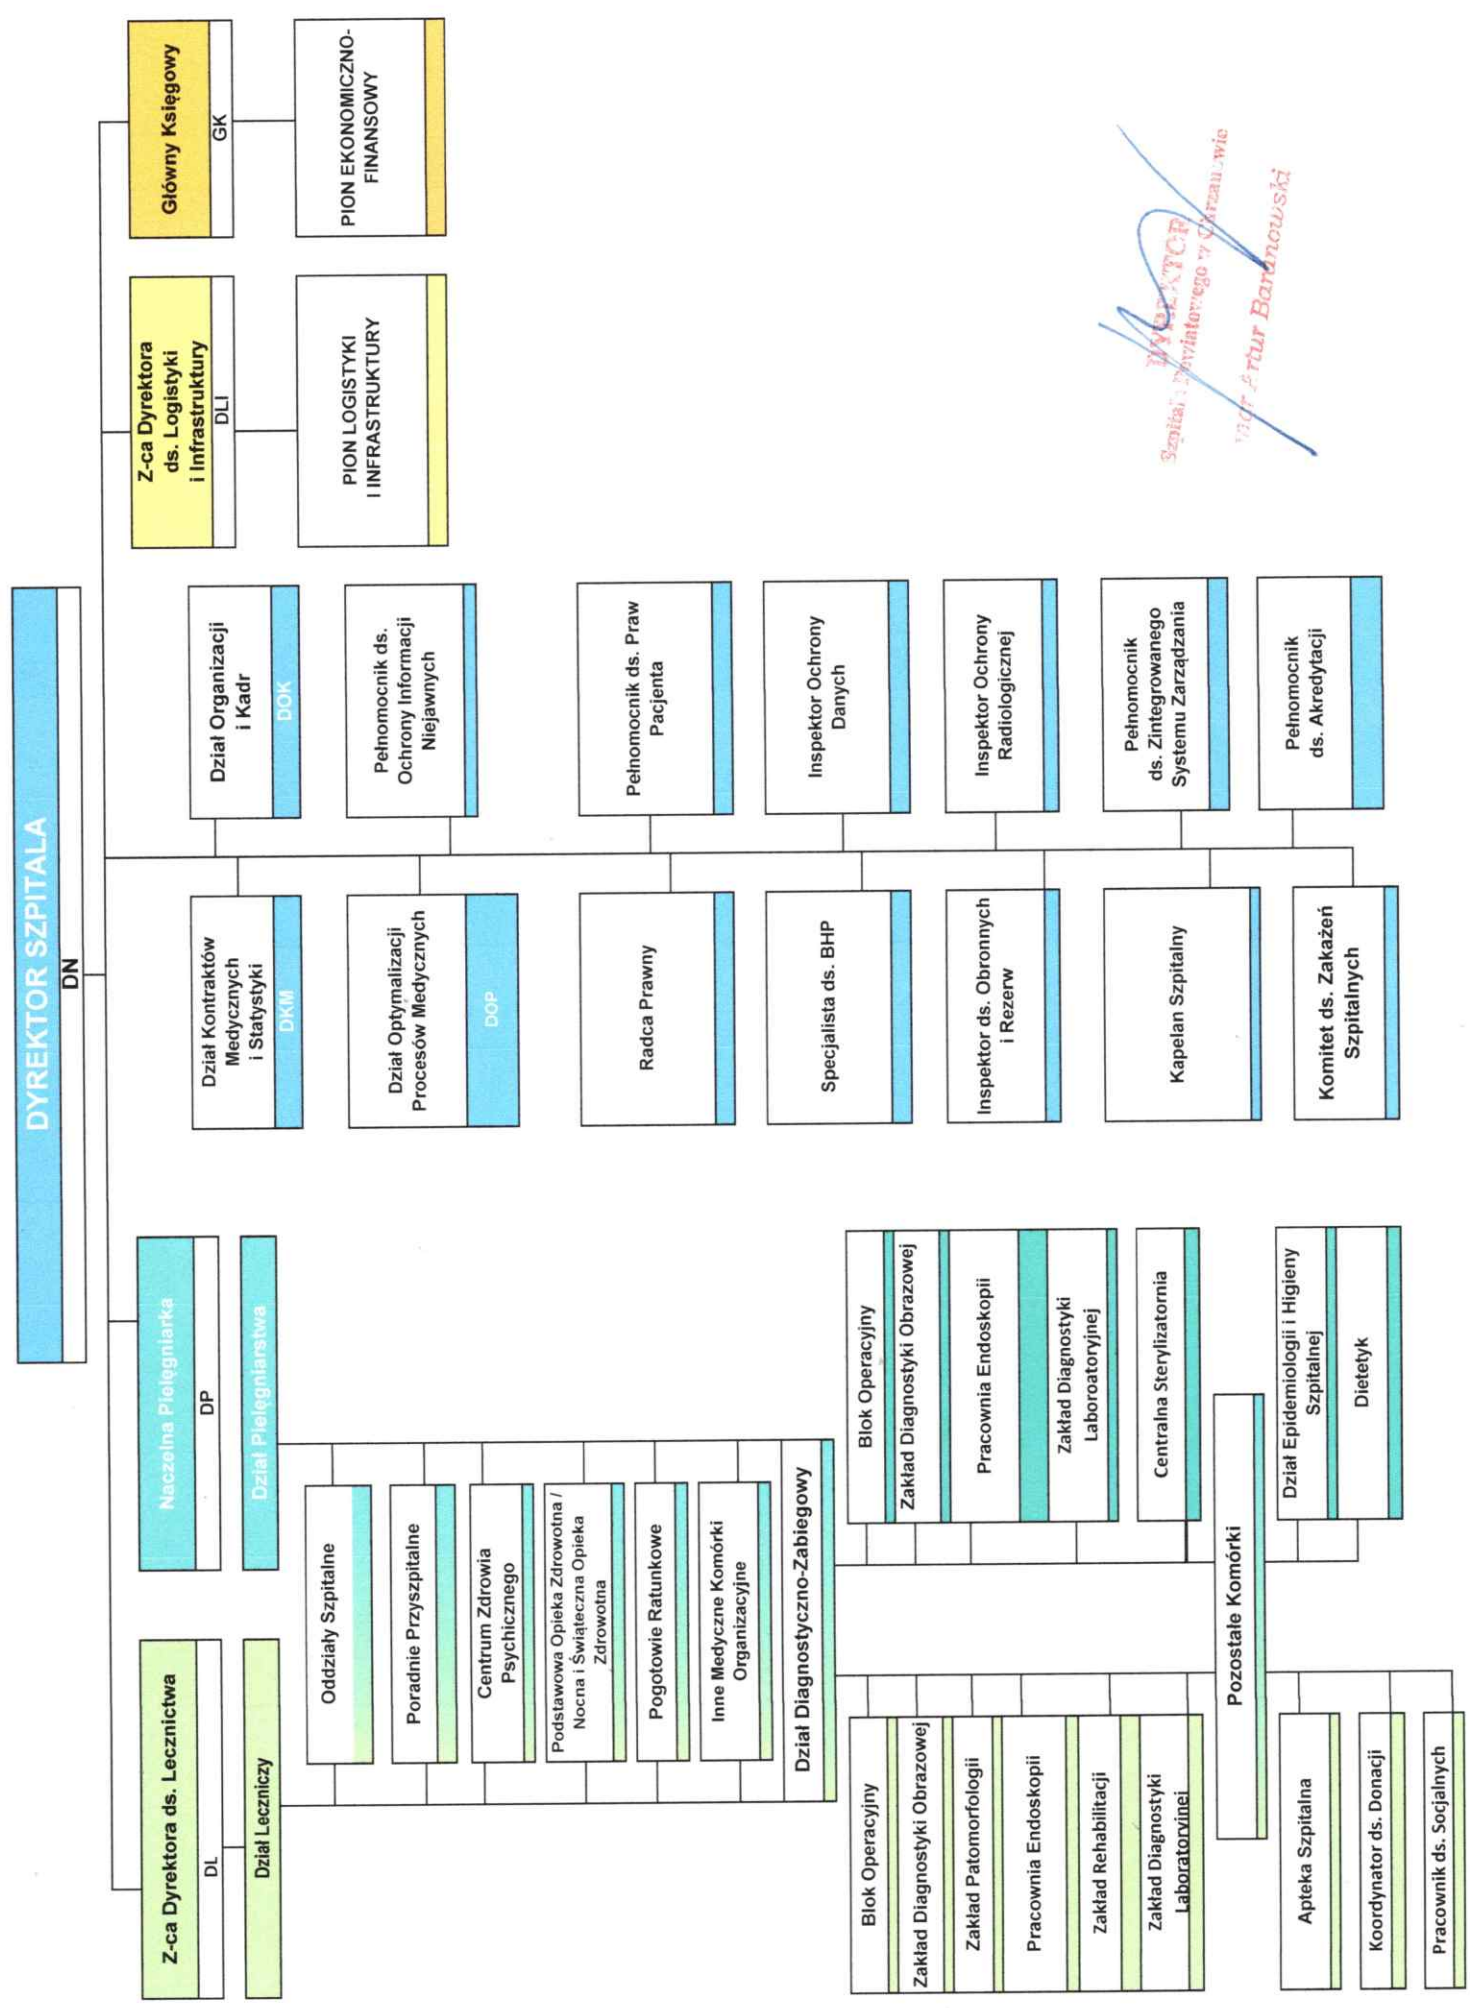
DYREKTOR SZPITALA
DN

Główny Księgowy
GK

PION EKONOMICZNO-FINANSOWY

Z-ca Dyrektora ds. Logistyki i Infrastruktury
DLI

PION LOGISTYKI I INFRASTRUKTURY

Dział Organizacji i Kadr
DOK

Pełnomocnik ds. Ochrony Informacji Niejawnych

Pełnomocnik ds. Praw Pacjenta

Inspektor Ochrony Danych

Inspektor Ochrony Radiologicznej

Pełnomocnik ds. Zintegrowanego Systemu Zarządzania

Pełnomocnik ds. Akredytacji

Dział Kontraktów Medycznych i Statystyki
DKM

Dział Optymalizacji Procesów Medycznych
DOP

Radca Prawny

Specjalista ds. BHP

Inspektor ds. Obronnych i Rezerw

Kapelan Szpitalny

Komitet ds. Zakażeń Szpitalnych

Naczelna Pielęgniarka
DP

Dział Pielęgniarstwa

Z-ca Dyrektora ds. Lecznictwa
DL

Dział Leczniczy

Oddziały Szpitalne

Poradnie Przyszpitalne

Centrum Zdrowia Psychicznego

Podstawowa Opieka Zdrowotna / Nocna i Świąteczna Opieka Zdrowotna

Pogotowie Ratunkowe

Inne Medyczne Komórki Organizacyjne

Dział Diagnostyczno-Zabiegowy

Blok Operacyjny

Zakład Diagnostyki Obrazowej

Pracownia Endoskopii

Zakład Diagnostyki Laboratoryjnej

Centralna Sterylizatornia

Dział Epidemiologii i Higieny Szpitalnej

Dietetyk

Pozostałe Komórki

Blok Operacyjny

Zakład Diagnostyki Obrazowej

Zakład Patomorfologii

Pracownia Endoskopii

Zakład Rehabilitacji

Zakład Diagnostyki Laboratoryjnej

Apteka Szpitalna

Koordynator ds. Donacji

Pracownik ds. Socjalnych

WYCENTCP
Szpital Powiatowego w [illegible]
Artur Baranowski